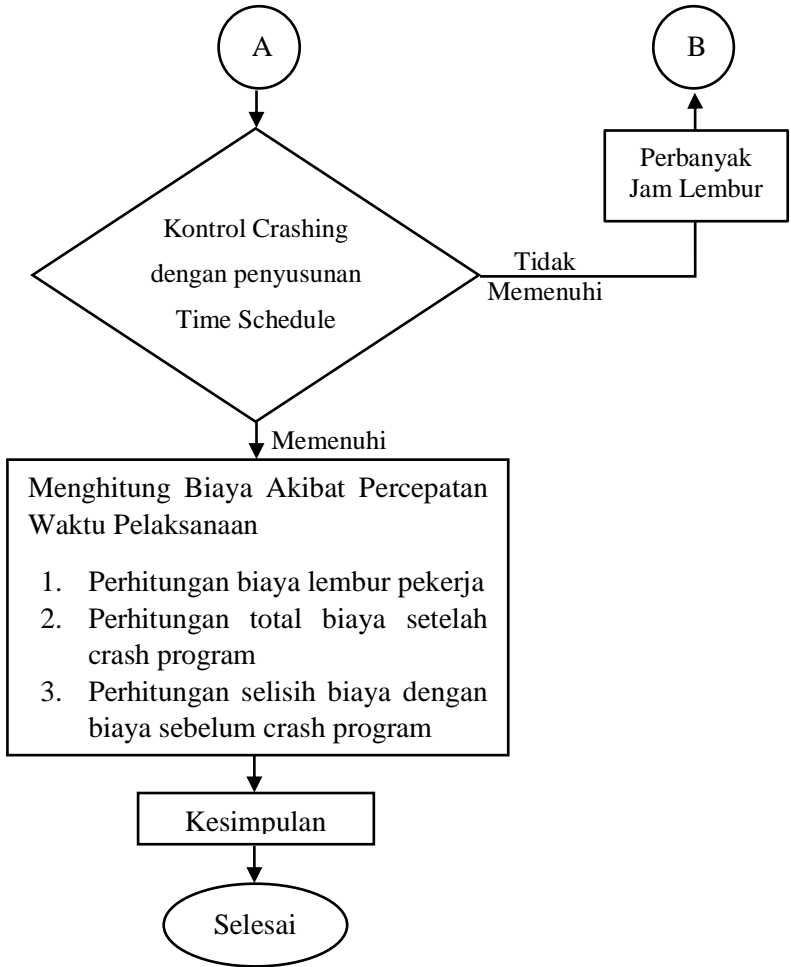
A

B

Perbanyak Jam Lembur

Kontrol Crashing dengan penyusunan Time Schedule

Tidak Memenuhi

Memenuhi

Menghitung Biaya Akibat Percepatan Waktu Pelaksanaan

1. Perhitungan biaya lembur pekerja
2. Perhitungan total biaya setelah crash program
3. Perhitungan selisih biaya dengan biaya sebelum crash program

Kesimpulan

Selesai